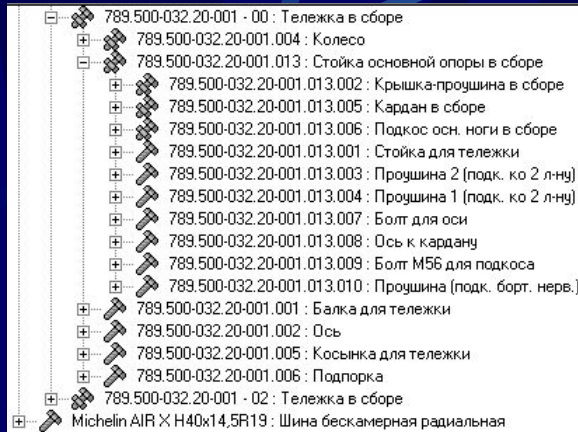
789.500-032.20-001 - 00 : Тележка в сборе
789.500-032.20-001.004 : Колесо
789.500-032.20-001.013 : Стойка основной опоры в сборе
789.500-032.20-001.013.002 : Крышка-проушина в сборе
789.500-032.20-001.013.005 : Кардан в сборе
789.500-032.20-001.013.006 : Подкос осн. ноги в сборе
789.500-032.20-001.013.001 : Стойка для тележки
789.500-032.20-001.013.003 : Проушина 2 (подк. ко 2 л-ну)
789.500-032.20-001.013.004 : Проушина 1 (подк. ко 2 л-ну)
789.500-032.20-001.013.007 : Болт для оси
789.500-032.20-001.013.008 : Ось к кардану
789.500-032.20-001.013.009 : Болт М56 для подкоса
789.500-032.20-001.013.010 : Проушина (подк. борт. нерв.)
789.500-032.20-001.001 : Балка для тележки
789.500-032.20-001.002 : Ось
789.500-032.20-001.005 : Косынка для тележки
789.500-032.20-001.006 : Подпорка
789.500-032.20-001 - 02 : Тележка в сборе
Michelin AIR X H40x14,5R19 : Шина бескамерная радиальная